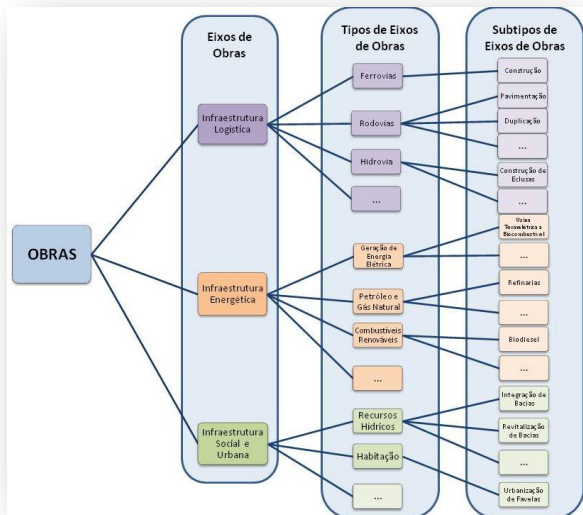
OBRAS

Eixos de Obras

Infraestrutura Logística

Infraestrutura Energética

Infraestrutura Social e Urbana

Tipos de Eixos de Obras

Ferrovias

Rodovias

Hidrovia

...

Geração de Energia Elétrica

Petróleo e Gás Natural

Combustíveis Renováveis

...

Recursos Hídricos

Habitação

...

Subtipos de Eixos de Obras

Construção

Pavimentação

Duplicação

...

Construção de Eclusas

...

Usinas Termelétricas a Biocombustível

...

Refinarias

...

Biodiesel

...

Integração de Bacias

Revitalização de Bacias

...

Urbanização de Favelas